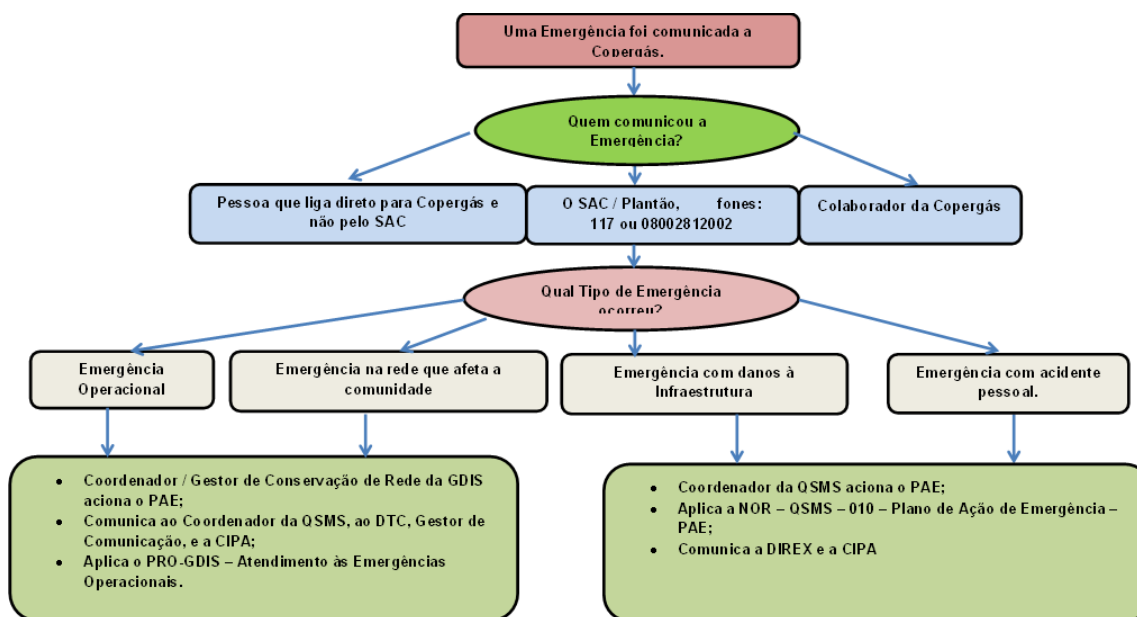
Uma Emergência foi comunicada a Copergás.

Quem comunicou a Emergência?

Pessoa que liga direto para Copergás e não pelo SAC

O SAC / Plantão, fones: 117 ou 08002812002

Colaborador da Copergás

Qual Tipo de Emergência ocorreu?

Emergência Operacional

Emergência na rede que afeta a comunidade

Emergência com danos à Infraestrutura

Emergência com acidente pessoal.

- Coordenador / Gestor de Conservação de Rede da GDIS aciona o PAE;
- Comunica ao Coordenador da QSMS, ao DTC, Gestor de Comunicação, e a CIPA;
- Aplica o PRO-GDIS – Atendimento às Emergências Operacionais.

- Coordenador da QSMS aciona o PAE;
- Aplica a NOR – QSMS – 010 – Plano de Ação de Emergência – PAE;
- Comunica a DIREX e a CIPA